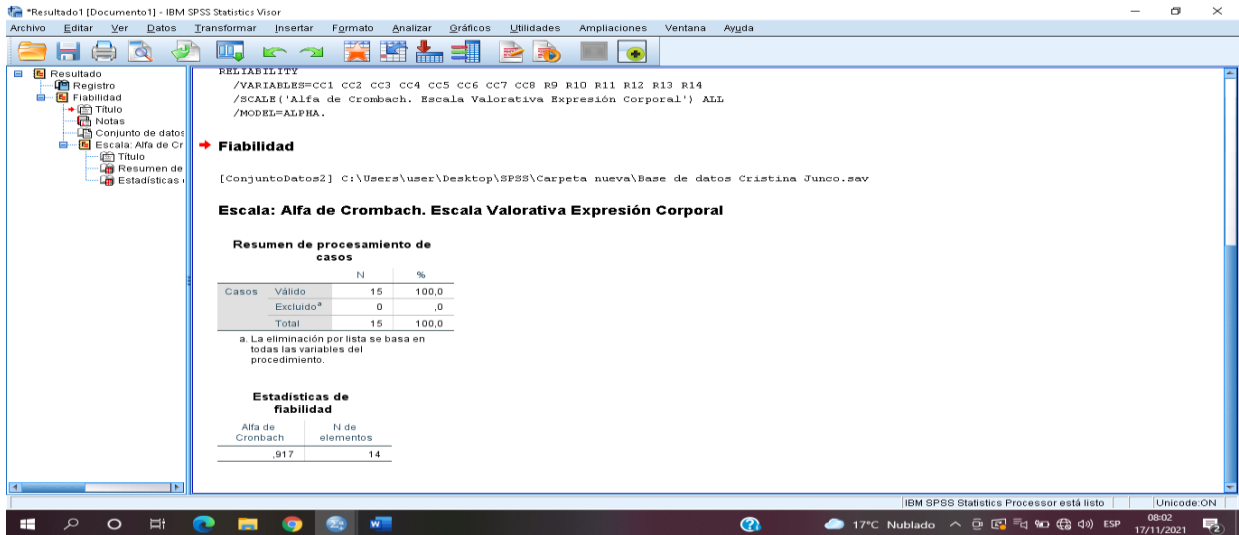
*Resultado1 [Documento1] - IBM SPSS Statistics Visor

Archivo Editar Ver Datos Transformar Insertar Formato Analizar Gráficos Utilidades Ampliaciones Ventana Ayuda

Resultado
Registro
Fiabilidad
Título
Notas
Conjunto de datos
Escala: Alfa de Cr
Título
Resumen de
Estadísticas

RELIABILITY
/VARIABLES=CC1 CC2 CC3 CC4 CC5 CC6 CC7 CC8 R9 R10 R11 R12 R13 R14
/SCALE('Alfa de Crombach. Escala Valorativa Expresión Corporal') ALL
/MODEL=ALPHA.

Fiabilidad

[ConjuntoDatos2] C:\Users\user\Desktop\SPSS\Carpeta nueva\Base de datos Cristina Junco.sav

Escala: Alfa de Crombach. Escala Valorativa Expresión Corporal

Resumen de procesamiento de casos

| | | N | % |
|---|---|---|---|
| Casos | Válido | 15 | 100,0 |
| | Excluido$^a$ | 0 | ,0 |
| | Total | 15 | 100,0 |

a. La eliminación por lista se basa en todas las variables del procedimiento.

Estadísticas de fiabilidad

| Alfa de Cronbach | N de elementos |
|---|---|
| ,917 | 14 |

IBM SPSS Statistics Processor está listo Unicode:ON

17°C Nublado ESP 08:02 17/11/2021